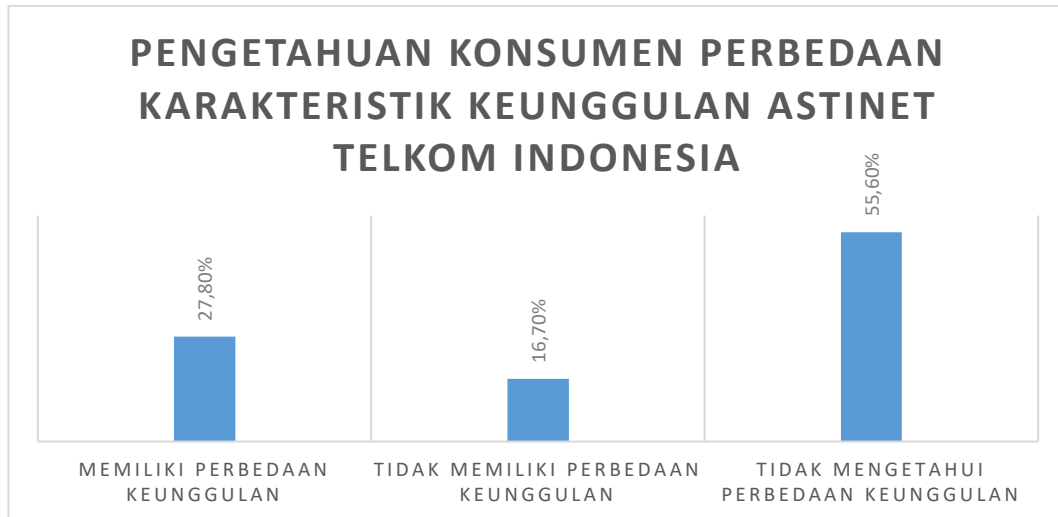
PENGETAHUAN KONSUMEN PERBEDAAN KARAKTERISTIK KEUNGGULAN ASTINET TELKOM INDONESIA

27,80%

16,70%

55,60%

MEMILIKI PERBEDAAN KEUNGGULAN

TIDAK MEMILIKI PERBEDAAN KEUNGGULAN

TIDAK MENGETAHUI PERBEDAAN KEUNGGULAN